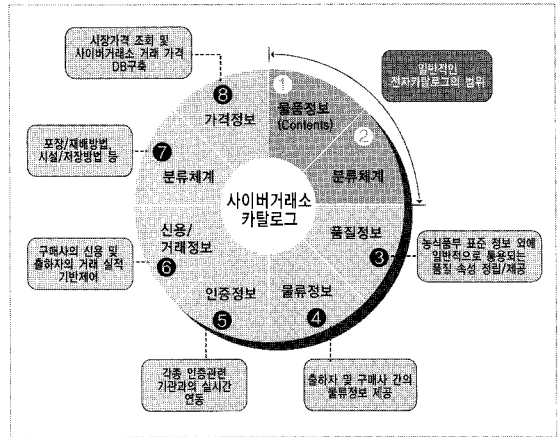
시장가격 조회 및 사이버거래소 거래 가격 DB구축

일반적인 전자카탈로그의 범위

1 물품정보 (Contents)

2 분류체계

8 가격정보

7 포장/재배방법, 시설/저장방법 등

분류체계

사이버거래소 카탈로그

품질정보

3 농식품부 표준 정보 외에 일반적으로 통용되는 품질 속성 정립/제공

6 구매사의 신용 및 출하자의 거래 실적 기반제어

신용/거래정보

인증정보

물류정보

5

4

각종 인증관련 기관과의 실시간 연동

출하자 및 구매사 간의 물류정보 제공